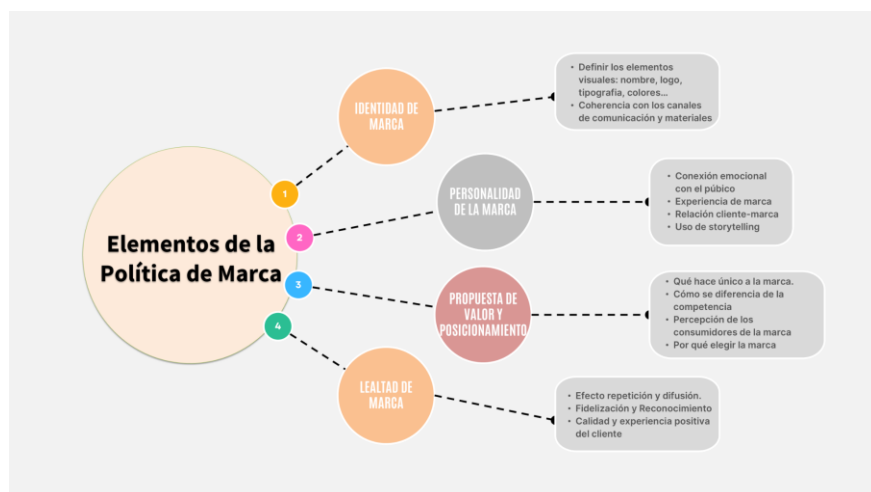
Elementos de la Política de Marca

1

IDENTIDAD DE MARCA

- Definir los elementos visuales: nombre, logo, tipografía, colores...
- Coherencia con los canales de comunicación y materiales

2

PERSONALIDAD DE LA MARCA

- Conexión emocional con el púbico
- Experiencia de marca
- Relación cliente-marca
- Uso de storytelling

3

PROPUESTA DE VALOR Y POSICIONAMIENTO

- Qué hace único a la marca.
- Cómo se diferencia de la competencia
- Percepción de los consumidores de la marca
- Por qué elegir la marca

4

LEALTAD DE MARCA

- Efecto repetición y difusión.
- Fidelización y Reconocimiento
- Calidad y experiencia positiva del cliente